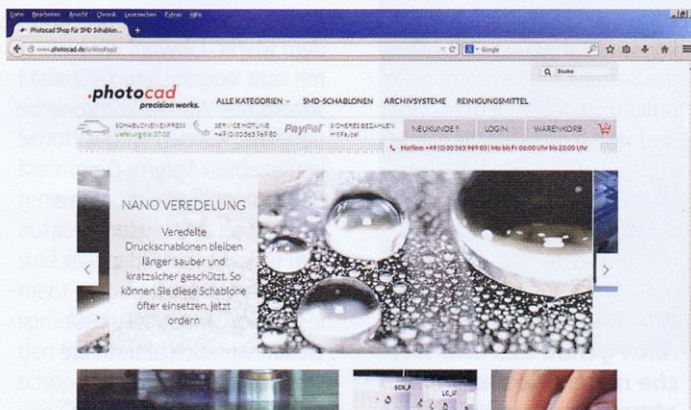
Datei Bearbeiten Ansicht Chronik Lesezeichen Extras Hilfe

Photocad Shop für SMD Schablon... +

www.photocad.de/onlineshop/

Google

Q Suche

.photocad
precision works.

ALLE KATEGORIEN SMD-SCHABLONEN ARCHIVSYSTEME REINIGUNGSMITTEL

SCHABLONENEXPRESS Lieferung bis 17:00

SERVICE HOTLINE +49 (0)30 563 969 80

PayPal

SICHERES BEZAHLEN mit PayPal

NEUKUNDE? LOGIN WARENKORB

Hotline: +49 (0)30 563 969 80 | Mo bis Fr 06:00 Uhr bis 22:00 Uhr

NANO VEREDELUNG

Veredelte Druckschablonen bleiben länger sauber und kratzsicher geschützt. So können Sie diese Schablone öfter einsetzen, jetzt ordern